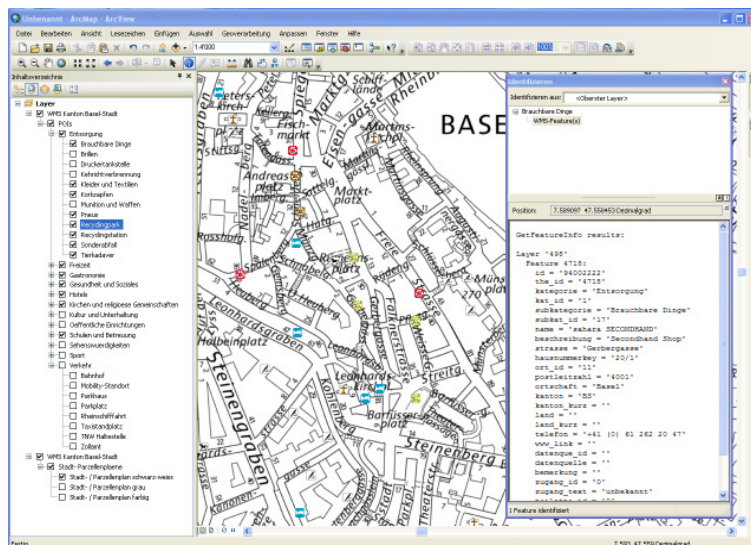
Unbenannt - ArcMap - ArcView

Datei Bearbeiten Ansicht Lesezeichen Einfügen Auswahl Geoverarbeitung Anpassen Fenster Hilfe

1:4'000

Inhaltsverzeichnis

Layer
WMS Kanton Basel-Stadt
POIs
Entsorgung
Brauchbare Dinge
Brillen
Druckertankstelle
Kehrichtverbrennung
Kleider und Textilien
Korkzapfen
Munition und Waffen
Presse
Recyclingpark
Recyclingstation
Sonderabfall
Tierkadaver
Freizeit
Gastronomie
Gesundheit und Soziales
Hotels
Kirchen und religiöse Gemeinschaften
Kultur und Unterhaltung
Oeffentliche Einrichtungen
Schulen und Betreuung
Sehenswürdigkeiten
Sport
Verkehr
Bahnhof
Mobility-Standort
Parkhaus
Parkplatz
Rheinschifffahrt
Taxistandplatz
TNW Haltestelle
Zollamt
WMS Kanton Basel-Stadt
Stadt-Parzellenpläne
Stadt- / Parzellenplan schwarz-weiss
Stadt- / Parzellenplan grau
Stadt- / Parzellenplan Farbig

BASE
Fisch-markt
Andreas platz
Markt-platz
Rosshof
Peters-kirche
Heuberg
Leonhardsgraben
Steinengraben
Leonhards-kirche
Barfüsser-platz
Steinenberg
Heinbergs
Kohlenberg
Münster

Identifizieren

Identifizieren aus: <Oberster Layer>

Brauchbare Dinge
WMS-Feature(s)

Position: 7.589097 47.558453 Dezimalgrad

GetFeatureInfo results:

Layer "495"
  Feature 4716:
    id = "94002223"
    the_id = "4716"
    kategorie = "Entsorgung"
    kat_id = "1"
    subkategorie = "Brauchbare Dinge"
    subkat_id = "17"
    name = "sahara SECONDHAND"
    beschreibung = "Secondhand Shop"
    strasse = "Gerbergasse"
    hausnummerkey = "20/1"
    ort_id = "11"
    postleitzahl = "4001"
    ortschaft = "Basel"
    kanton = "BS"
    kanton_kurz = ""
    land = ""
    land_kurz = ""
    telefon = "+41 (0) 61 262 20 47"
    www_link = ""
    datenque_id = ""
    datenquelle = ""
    bemerkung = ""
    zugang_id = "0"
    zugang_text = "unbekannt"

1 Features identifiziert

Fertig
7.590 47.559 Dezimalgrad